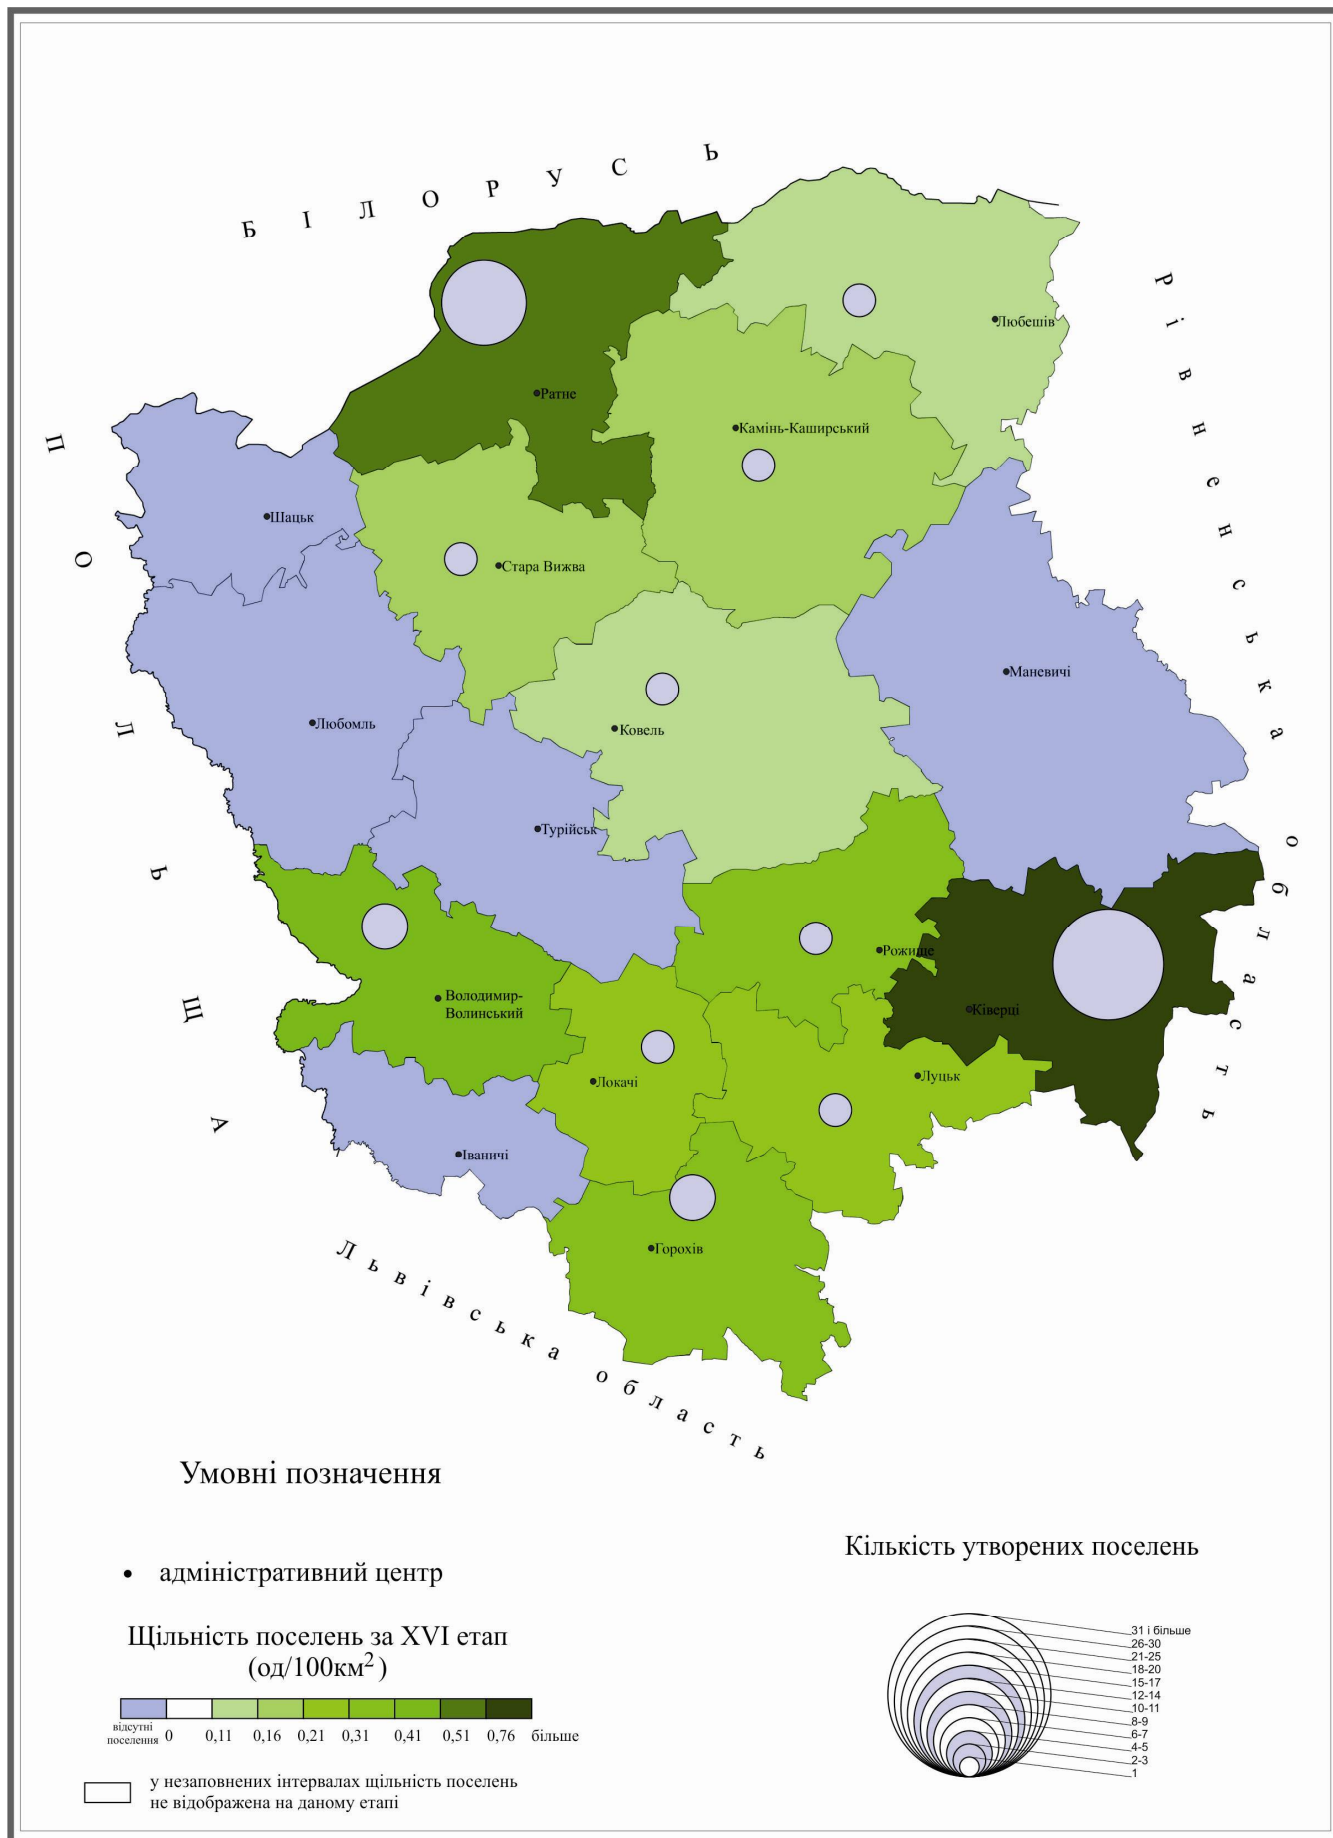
Б І Л О Р У С Ь

П О Л Ь Щ А

Р і в н е н с ь к а о б л а с т ь

Л ь в і в с ь к а о б л а с т ь

Ратне
Любешів
Камінь-Каширський
Шацьк
Стара Вижва
Маневичі
Ковель
Любомль
Турійськ
Рожище
Ківерці
Володимир-Волинський
Локачі
Луцьк
Іваничі
Горохів

Умовні позначення

• адміністративний центр

Щільність поселень за XVI етап (од/100км$^2$)

відсутні поселення 0 0,11 0,16 0,21 0,31 0,41 0,51 0,76 більше

у незаповнених інтервалах щільність поселень не відображена на даному етапі

Кількість утворених поселень

31 і більше
26-30
21-25
18-20
15-17
12-14
10-11
8-9
6-7
4-5
2-3
1